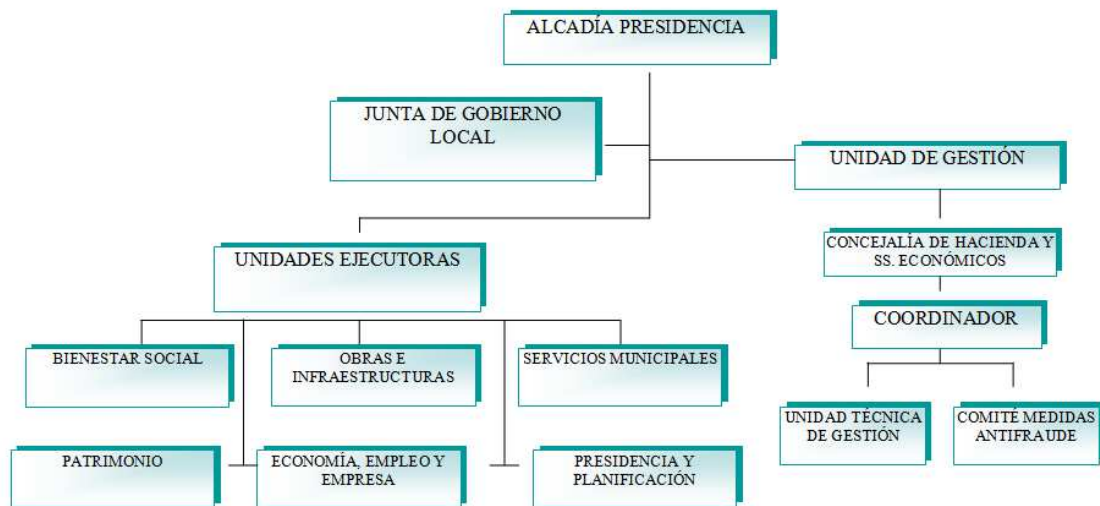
ALCADÍA PRESIDENCIA

JUNTA DE GOBIERNO LOCAL

UNIDAD DE GESTIÓN

UNIDADES EJECUTORAS

CONCEJALÍA DE HACIENDA Y SS. ECONÓMICOS

COORDINADOR

BIENESTAR SOCIAL

OBRAS E INFRAESTRUCTURAS

SERVICIOS MUNICIPALES

UNIDAD TÉCNICA DE GESTIÓN

COMITÉ MEDIDAS ANTIFRAUDE

PATRIMONIO

ECONOMÍA, EMPLEO Y EMPRESA

PRESIDENCIA Y PLANIFICACIÓN